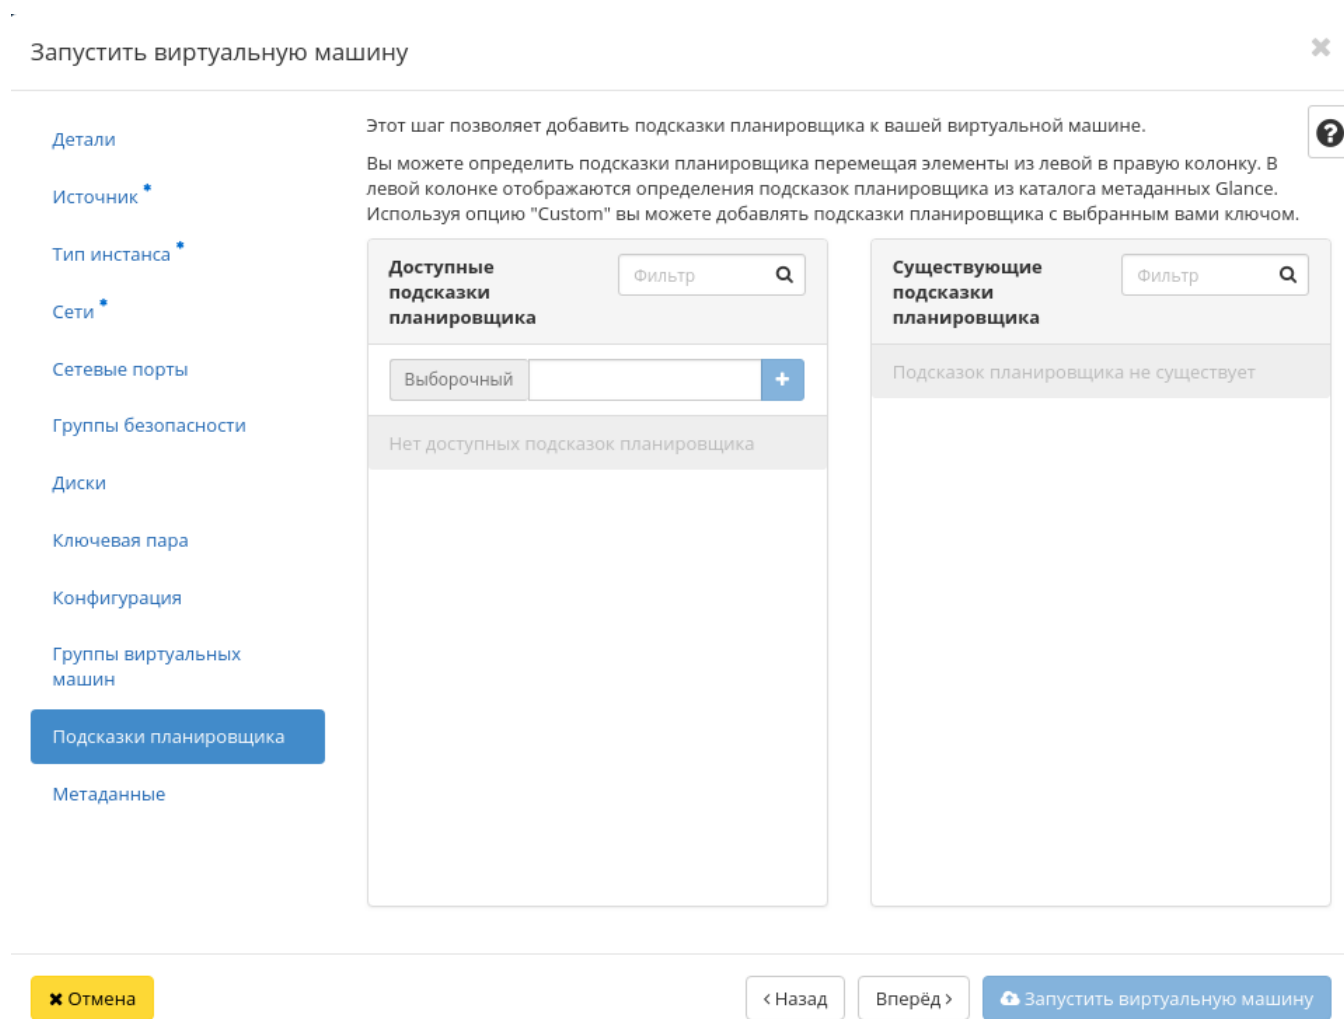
Запустить виртуальную машину

Детали

Источник *

Тип инстанса *

Сети *

Сетевые порты

Группы безопасности

Диски

Ключевая пара

Конфигурация

Группы виртуальных машин

Подсказки планировщика

Метаданные

Этот шаг позволяет добавить подсказки планировщика к вашей виртуальной машине.

Вы можете определить подсказки планировщика перемещая элементы из левой в правую колонку. В левой колонке отображаются определения подсказок планировщика из каталога метаданных Glance. Используя опцию "Custom" вы можете добавлять подсказки планировщика с выбранным вами ключом.

Доступные подсказки планировщика

Фильтр

Выборочный

+

Нет доступных подсказок планировщика

Существующие подсказки планировщика

Фильтр

Подсказок планировщика не существует

Отмена

‹ Назад

Вперёд ›

Запустить виртуальную машину